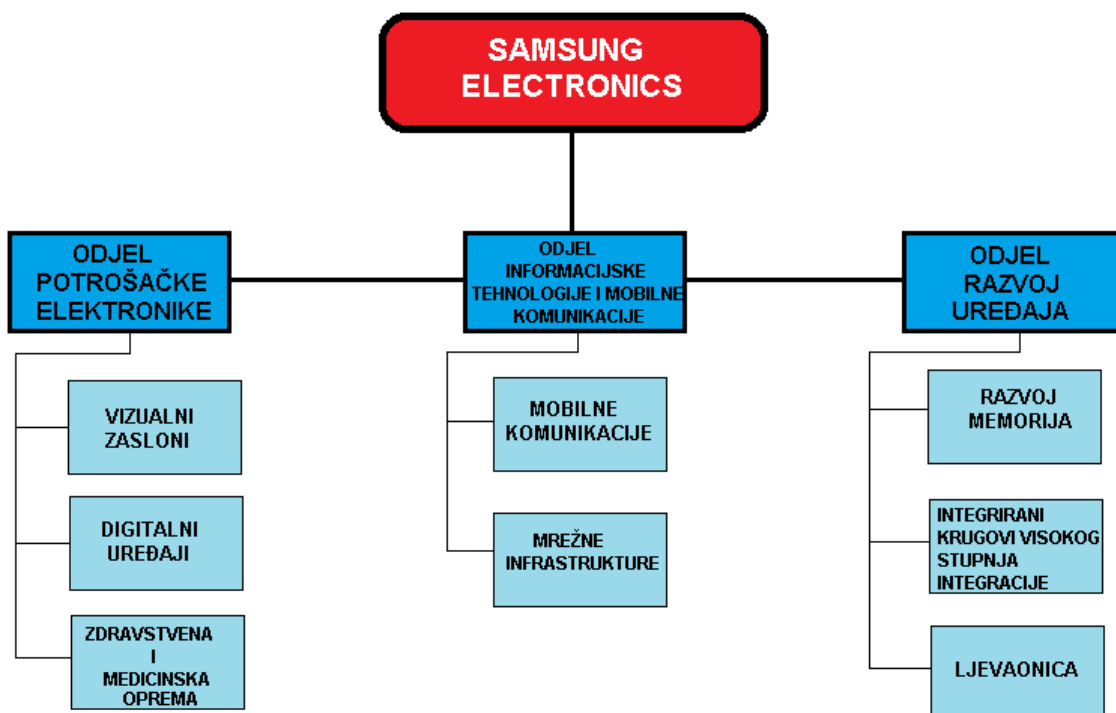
SAMSUNG ELECTRONICS

ODJEL POTROŠAČKE ELEKTRONIKE

VIZUALNI ZASLONI

DIGITALNI UREĐAJI

ZDRAVSTVENA I MEDICINSKA OPREMA

ODJEL INFORMACIJSKE TEHNOLOGIJE I MOBILNE KOMUNIKACIJE

MOBILNE KOMUNIKACIJE

MREŽNE INFRASTRUKTURE

ODJEL RAZVOJ UREĐAJA

RAZVOJ MEMORIJA

INTEGRIRANI KRUGOVI VISOKOG STUPNJA INTEGRACIJE

LJEVAONICA